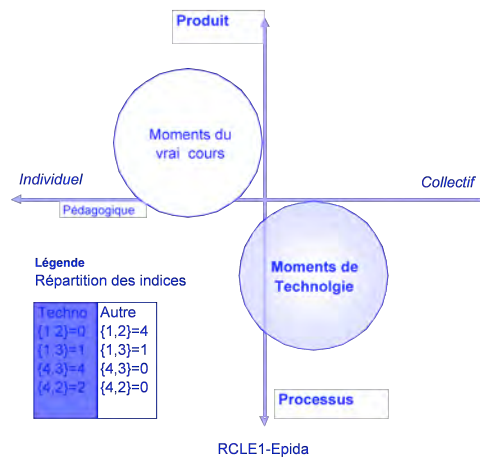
Produit

Moments du vrai cours

Individuel

Collectif

Pédagogique

Moments de Technolgie

Légende
Répartition des indices

| Techno | Autre |
|---|---|
| {1,2}=0 | {1,2}=4 |
| {1,3}=1 | {1,3}=1 |
| {4,3}=4 | {4,3}=0 |
| {4,2}=2 | {4,2}=0 |

Processus

RCLE1-Epida